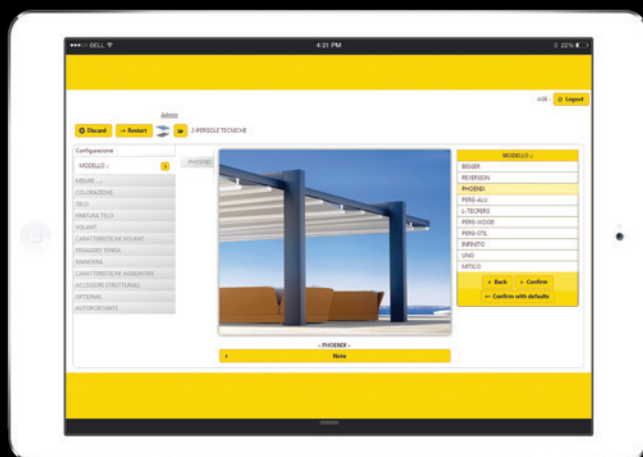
●●●○○ BELL
4:21 PM
22%

AGE
Logout

Admin

Discard
Restart
2-PERGOLE TECNICHE

Configurazione
MODELLO
PHOENIX
MISURE
COLORAZIONE
TELO
FINITURA TELO
VOLANT
CARATTERISTICHE VOLANT
FISSAGGIO TENDA
MANOVRA
CARATTERISTICHE AGGIUNTIVE
ACCESSORI STRUTTURALI
OPTIONAL
AUTOPORTANTE

- PHOENIX -
Note

MODELLO
BIGGER
REVERSION
PHOENIX
PERG-ALU
L-TECPERG
PERG-WOOD
PERG-STIL
INFINITO
UNO
MITICO

Back
Confirm
Confirm with defaults